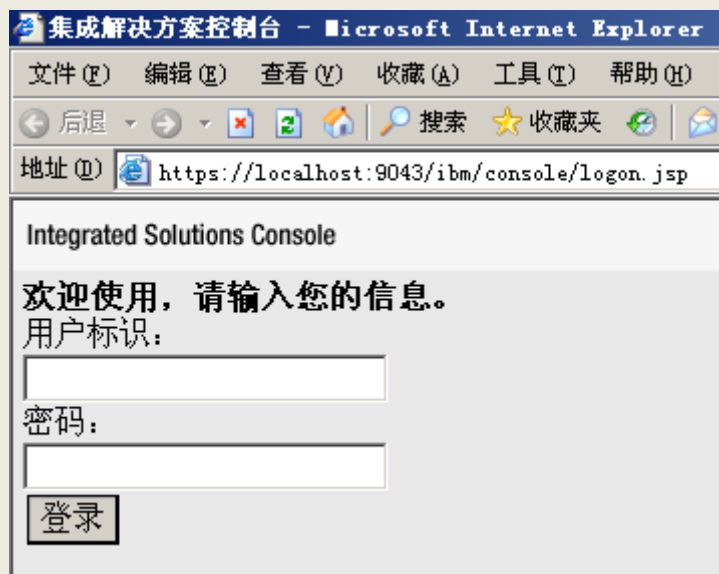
集成解决方案控制台 - Microsoft Internet Explorer

文件(F) 编辑(E) 查看(V) 收藏(A) 工具(T) 帮助(H)

后退 搜索 收藏夹

地址(D) https://localhost:9043/ibm/console/logon.jsp

Integrated Solutions Console

欢迎使用，请输入您的信息。
用户标识：

密码：

登录